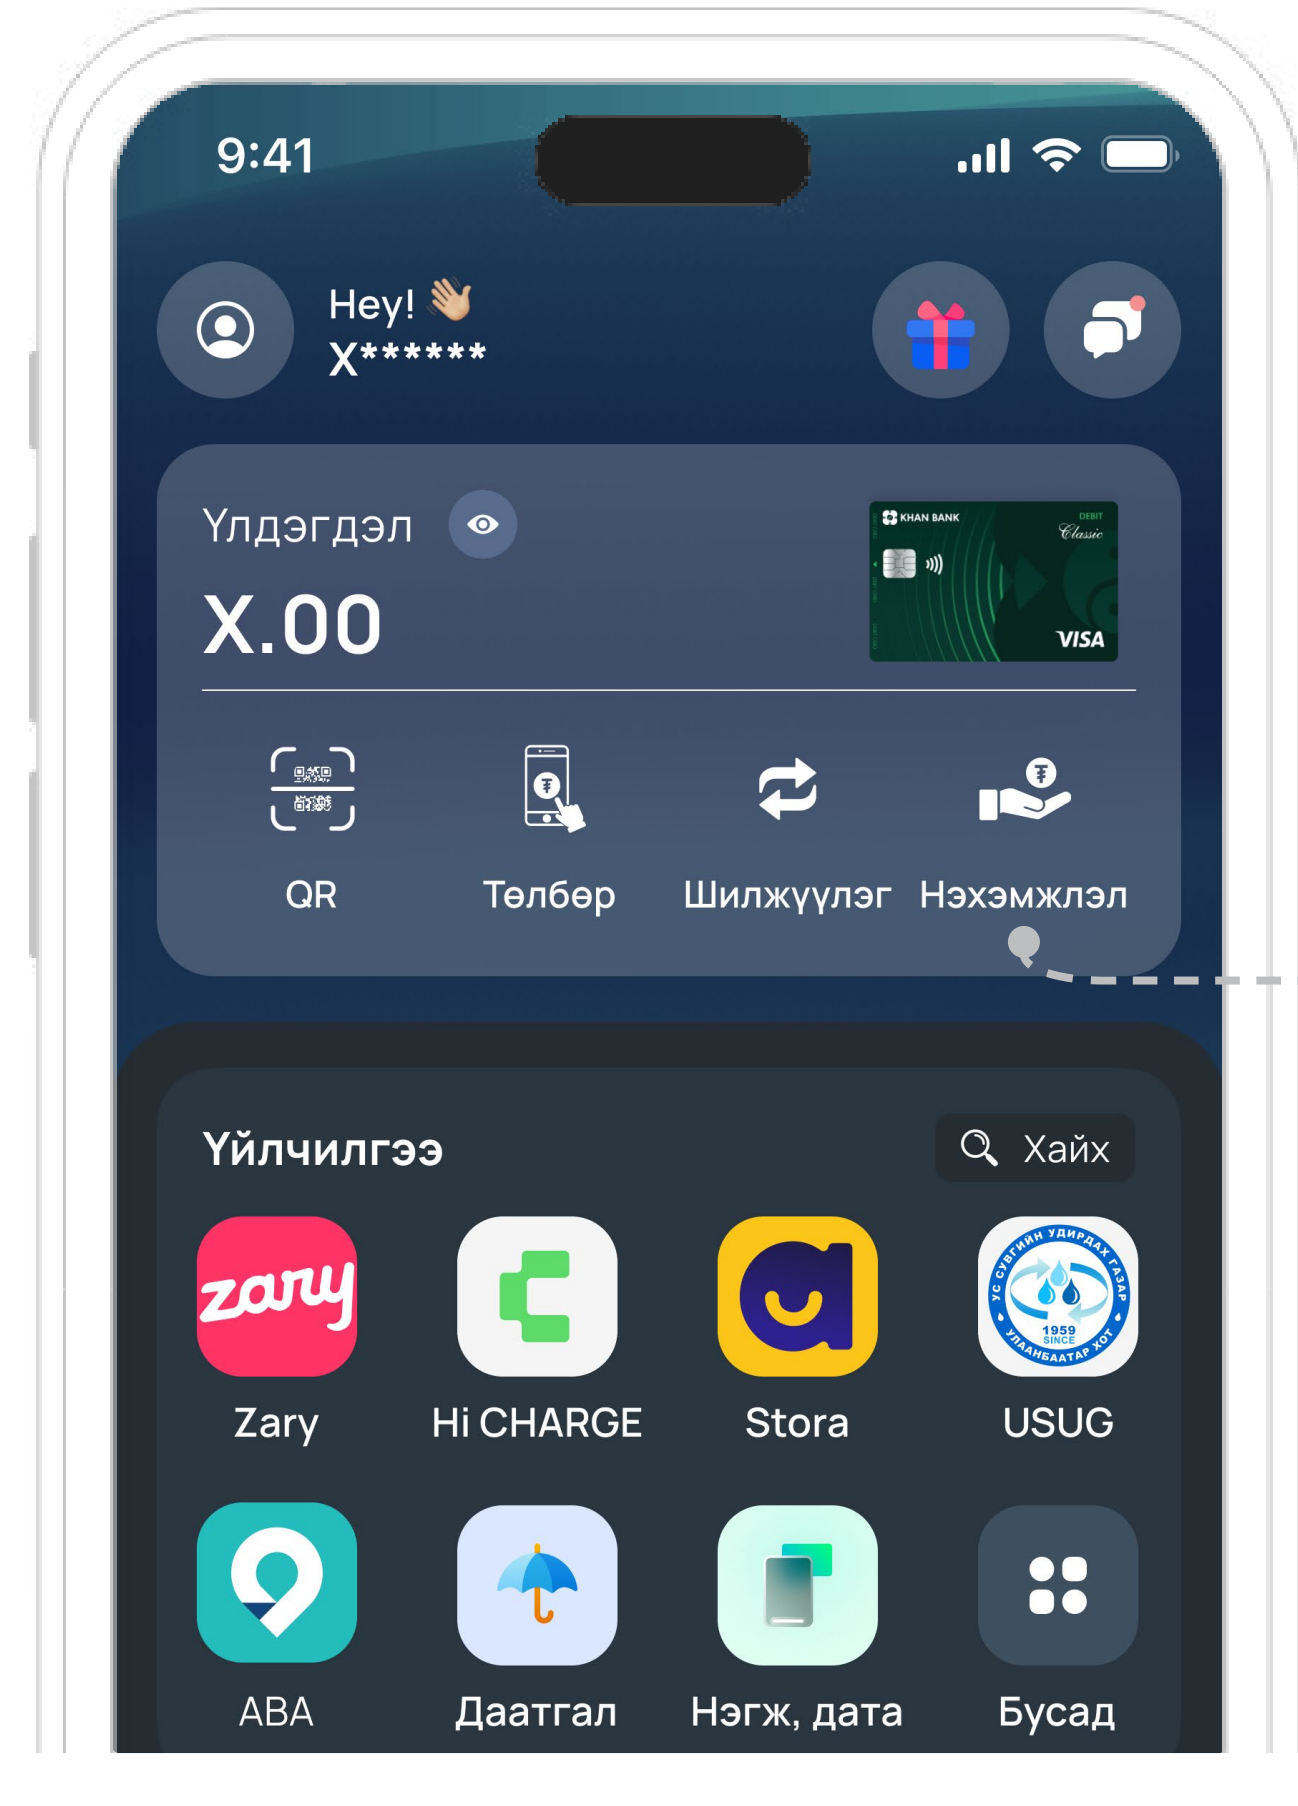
9:41

Hey! 👋
X******

Үлдэгдэл
X.00

KHAN BANK DEBIT Classic VISA

QR
Төлбөр
Шилжүүлэг
Нэхэмжлэл

Үйлчилгээ
Хайх

zary
Zary
Hi CHARGE
Stora
УС СУВГИЙН УДИРДАХ ГАЗАР 1959 SINCE УЛААНБААТАР ХОТ
USUG
ABA
Даатгал
Нэгж, дата
Бусад